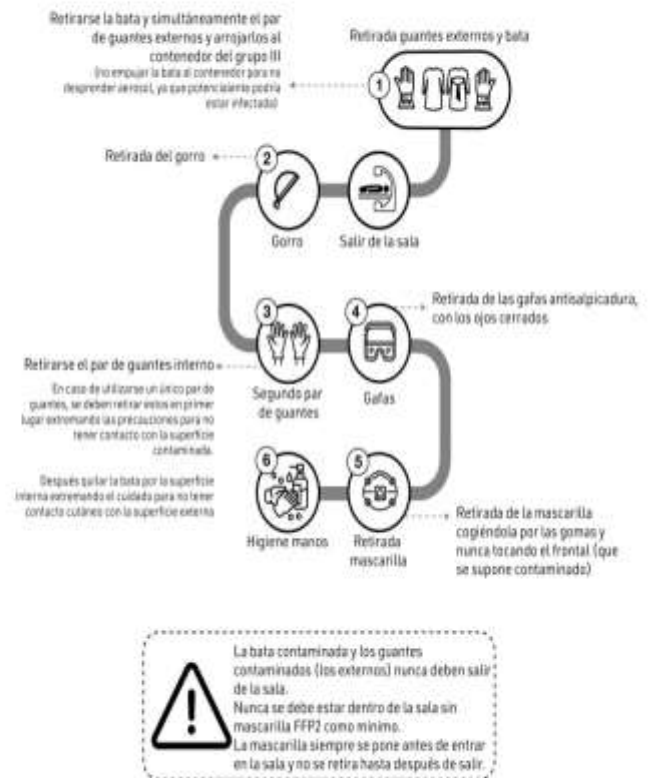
Retirarse la bata y simultáneamente el par de guantes externos y arrojarlos al contenedor del grupo III

(no empujar la bata al contenedor para no desprender aerosol, ya que potencialmente podría estar infectado)

Retirada guantes externos y bata

1

Retirada del gorro

2

Gorro

Salir de la sala

3

4

Retirada de las gafas antisalpicadura, con los ojos cerrados

Retirarse el par de guantes interno

En caso de utilizarse un único par de guantes, se deben retirar estos en primer lugar extremando las precauciones para no tener contacto con la superficie contaminada.

Después quitar la bata por la superficie interna extremando el cuidado para no tener contacto cutáneo con la superficie externa

Segundo par de guantes

Gafas

6

5

Higiene manos

Retirada mascarilla

Retirada de la mascarilla cogiéndola por las gomas y nunca tocando el frontal (que se supone contaminado)

La bata contaminada y los guantes contaminados (los externos) nunca deben salir de la sala.
Nunca se debe estar dentro de la sala sin mascarilla FFP2 como mínimo.
La mascarilla siempre se pone antes de entrar en la sala y no se retira hasta después de salir.